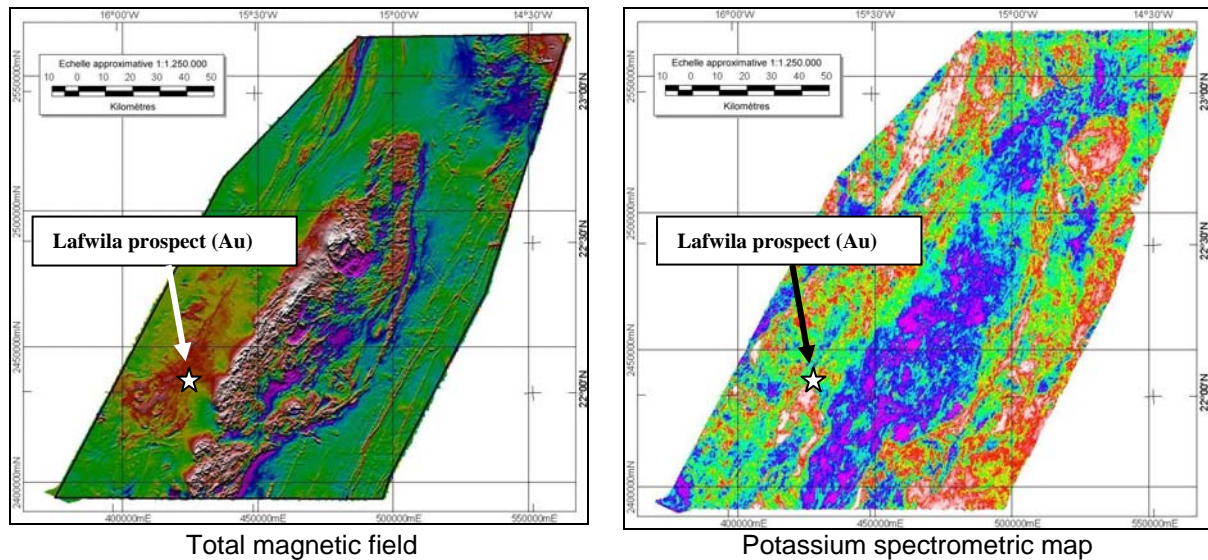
16°00'W 15°30'W 15°00'W 14°30'W

Echelle approximative 1:1.250.000
10 0 10 20 30 40 50
Kilomètres

2550000mN
2500000mN
2450000mN
2400000mN

23°00'N
22°30'N
22°00'N

Lafwila prospect (Au)

400000mE 450000mE 500000mE 550000mE

Total magnetic field

16°00'W 15°30'W 15°00'W 14°30'W

Echelle approximative 1:1.250.000
10 0 10 20 30 40 50
Kilomètres

2550000mN
2500000mN
2450000mN
2400000mN

23°00'N
22°30'N
22°00'N

Lafwila prospect (Au)

400000mE 450000mE 500000mE 550000mE

Potassium spectrometric map